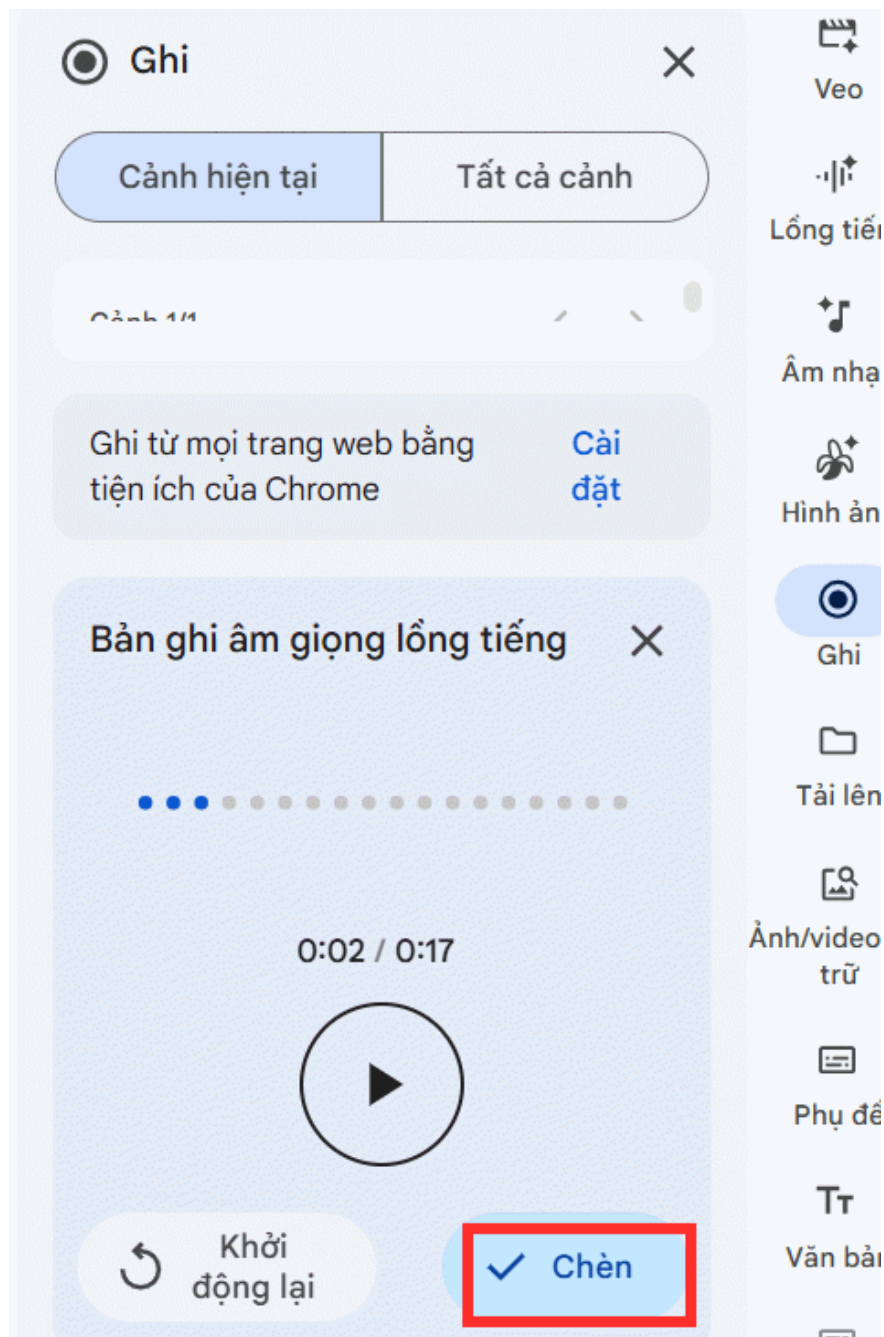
Ghi

Cảnh hiện tại | Tất cả cảnh

Cảnh 1/1

Ghi từ mọi trang web bằng tiện ích của Chrome

Cài đặt

Bản ghi âm giọng lồng tiếng

0:02 / 0:17

Khởi động lại

Chèn

Veo

Lồng tiến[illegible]

Âm nhạ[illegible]

Hình ản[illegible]

Ghi

Tải lên

Ảnh/video trữ

Phụ đề

Văn bả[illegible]